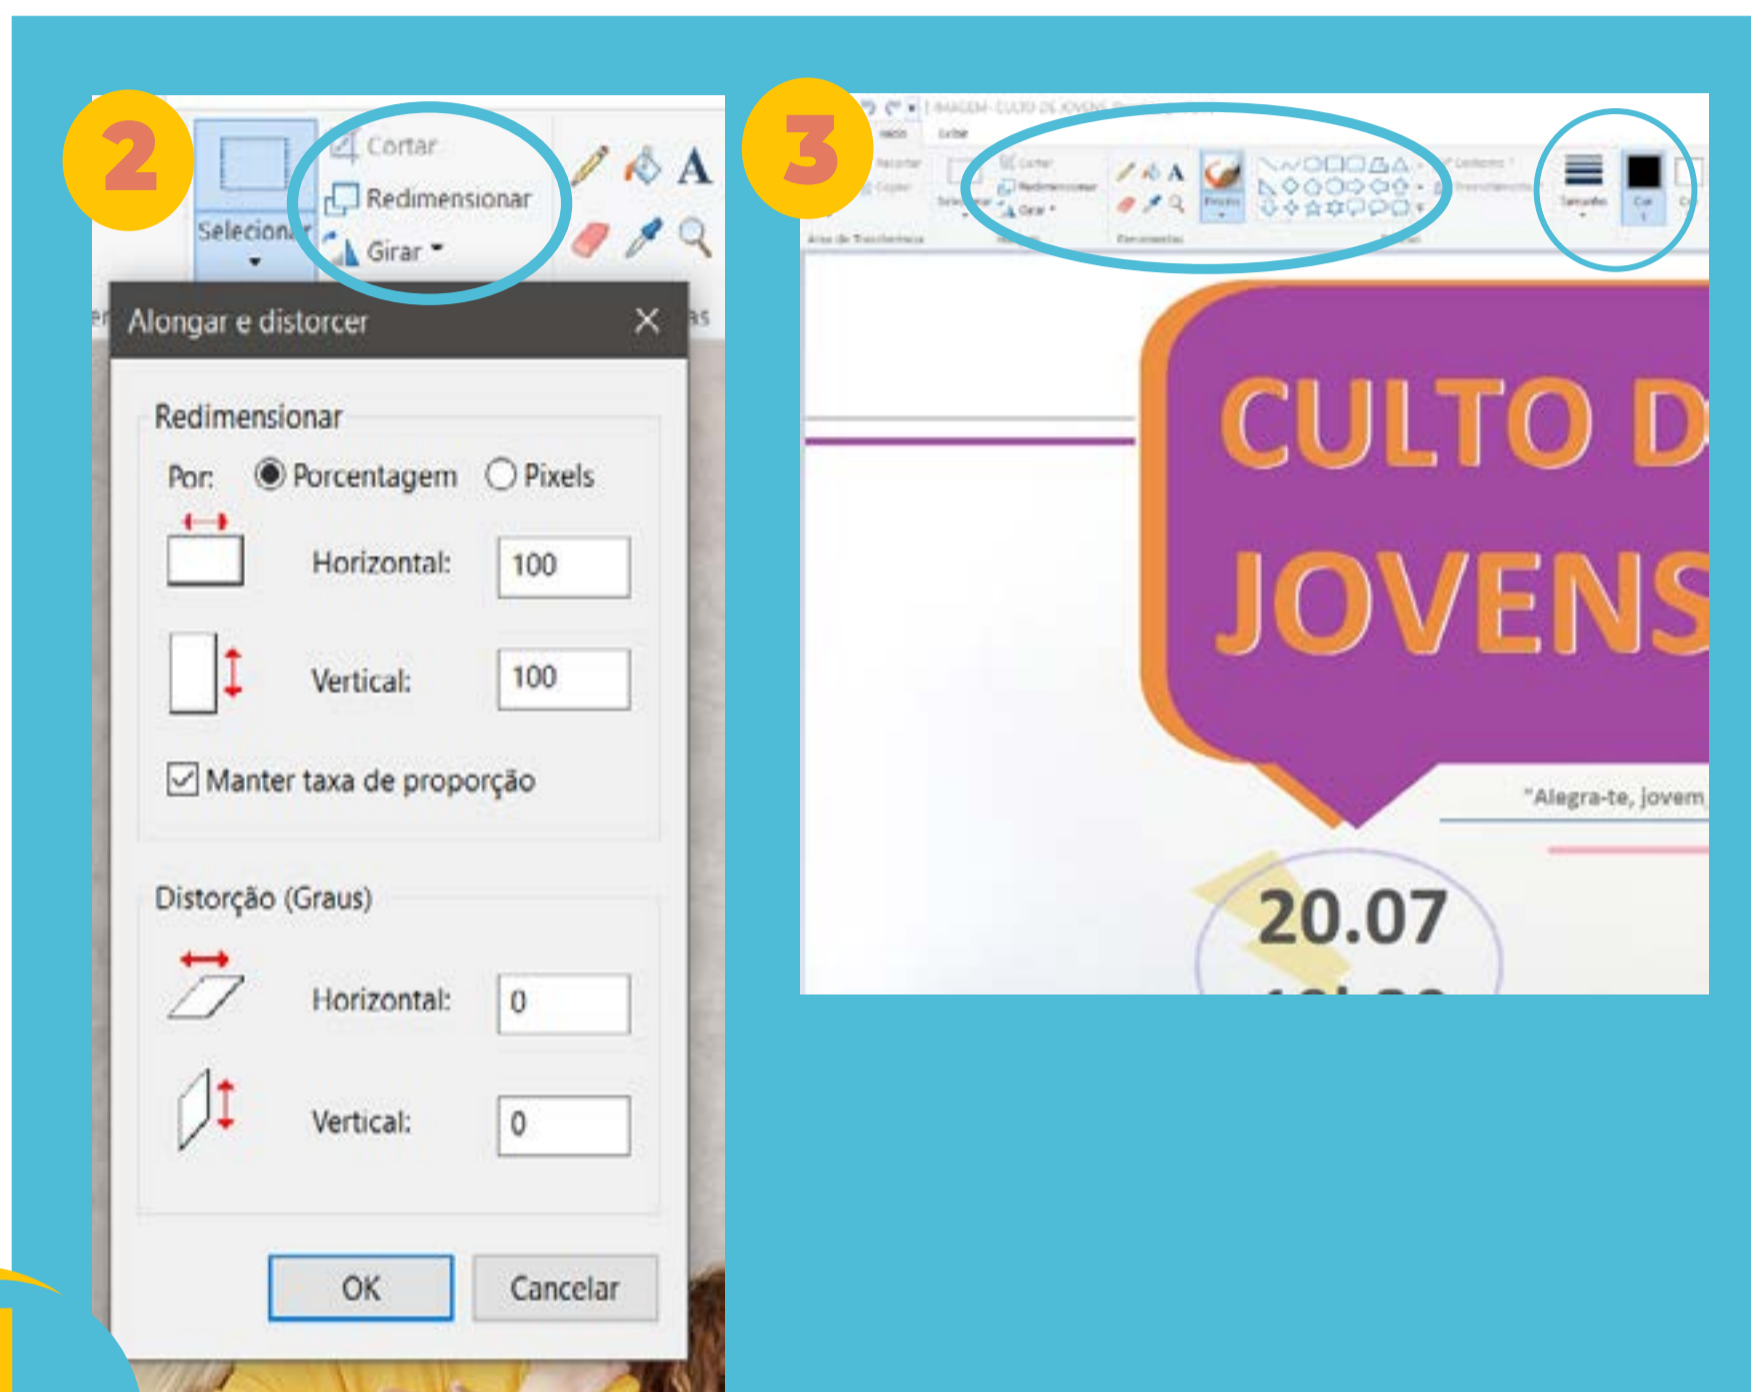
2

Cortar
Redimensionar
Girar
Selecionar
A

Alongar e distorcer

Redimensionar
Por: Porcentagem Pixels
Horizontal: 100
Vertical: 100
Manter taxa de proporção

Distorção (Graus)
Horizontal: 0
Vertical: 0

OK
Cancelar

3

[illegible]

CULTO D
JOVENS
"Alegra-te, jovem
20.07